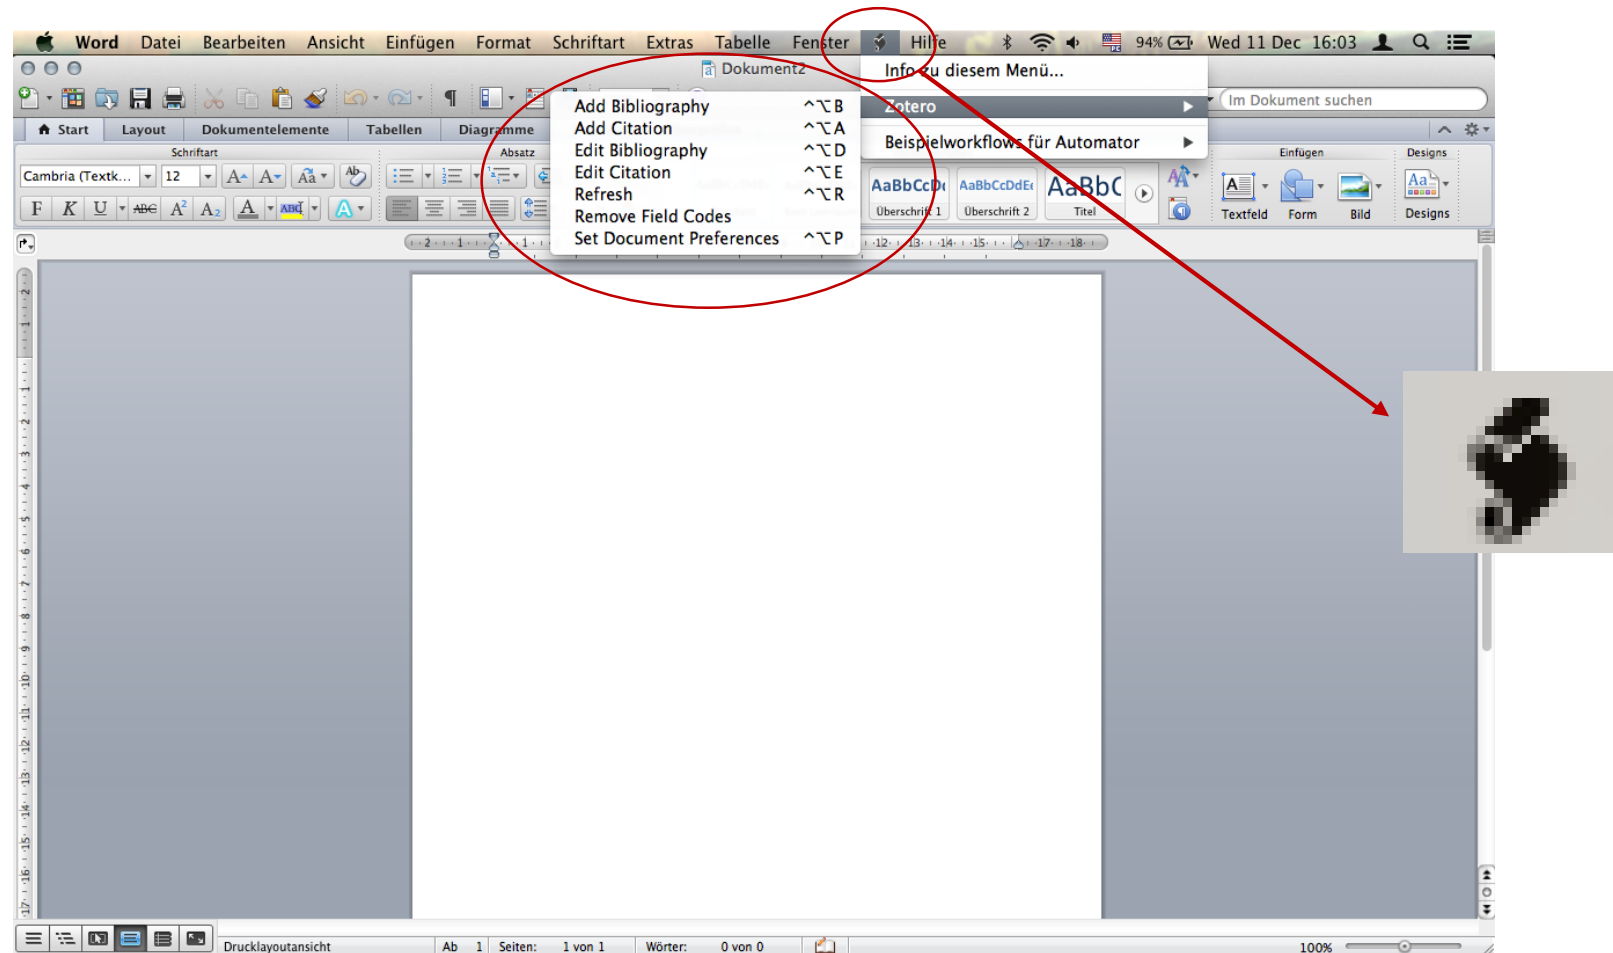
Word Datei Bearbeiten Ansicht Einfügen Format Schriftart Extras Tabelle Fenster Hilfe 94% Wed 11 Dec 16:03

Dokument2

Info zu diesem Menü...

Zotero

Beispielworkflows für Automator

Add Bibliography ^⌥B
Add Citation ^⌥A
Edit Bibliography ^⌥D
Edit Citation ^⌥E
Refresh ^⌥R
Remove Field Codes
Set Document Preferences ^⌥P

Im Dokument suchen

Start Layout Dokumentelemente Tabellen Diagramme

Schriftart Absatz Einfügen Designs

Cambria (Textk... 12

F K U ABC $A^2$ $A_2$

AaBbCcDc Überschrift 1 AaBbCcDdE Überschrift 2 AaBbC Titel

Textfeld Form Bild Designs

Drucklayoutansicht Ab 1 Seiten: 1 von 1 Wörter: 0 von 0 100%